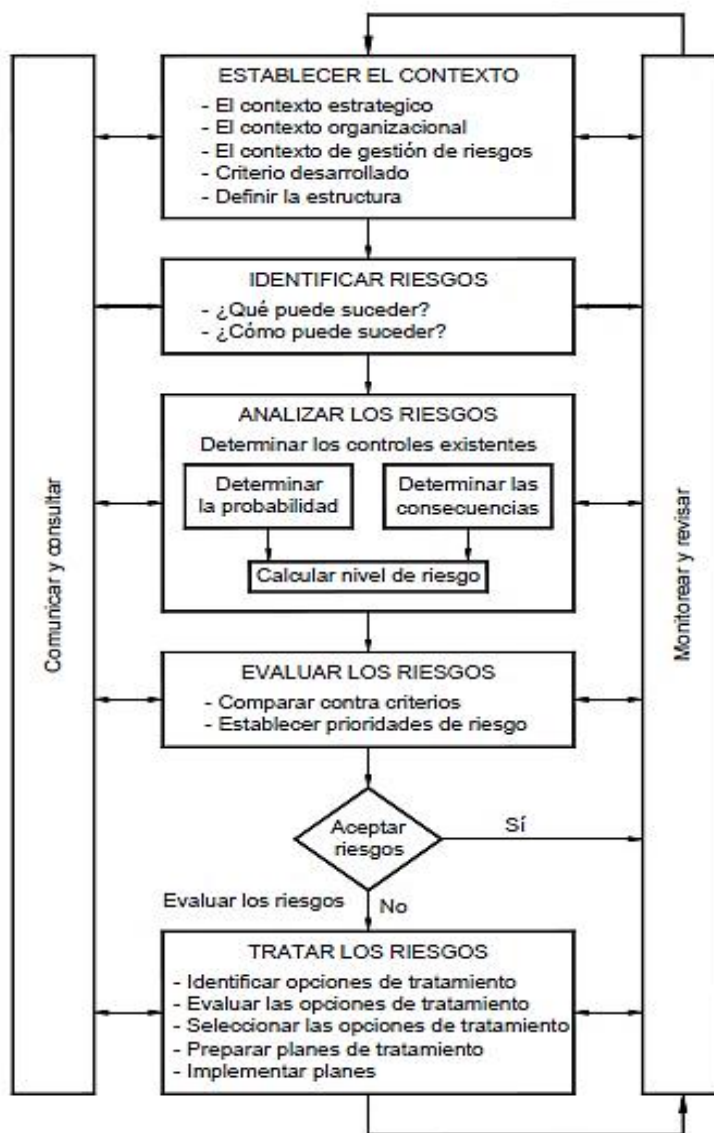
ESTABLECER EL CONTEXTO
- El contexto estrategico
- El contexto organizacional
- El contexto de gestión de riesgos
- Criterio desarrollado
- Definir la estructura

IDENTIFICAR RIESGOS
- ¿Qué puede suceder?
- ¿Cómo puede suceder?

ANALIZAR LOS RIESGOS
Determinar los controles existentes
Determinar la probabilidad
Determinar las consecuencias
Calcular nivel de riesgo

EVALUAR LOS RIESGOS
- Comparar contra criterios
- Establecer prioridades de riesgo

Aceptar riesgos
Sí
Evaluar los riesgos
No

TRATAR LOS RIESGOS
- Identificar opciones de tratamiento
- Evaluar las opciones de tratamiento
- Seleccionar las opciones de tratamiento
- Preparar planes de tratamiento
- Implementar planes

Comunicar y consultar

Monitorear y revisar